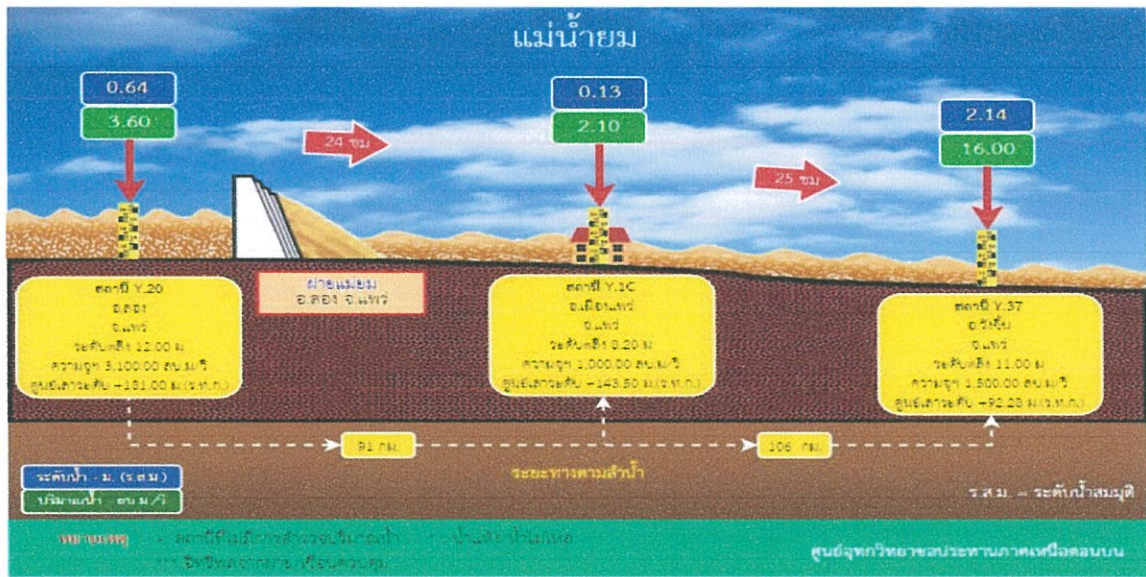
แม่น้ำยม

0.64
3.60

24 ชม

0.13
2.10

25 ชม

2.14
16.00

สถานี Y.20
อ.สอง
จ.แพร่
ระดับตลิ่ง 12.00 ม
ความจุฯ 3,100.00 ลบ.ม/วิ
ศูนย์เสาระดับ +181.00 ม.(ร.ท.ก.)

ฝายแม่ยม
อ.สอง จ.แพร่

สถานี Y.1C
อ.เมืองแพร่
จ.แพร่
ระดับตลิ่ง 8.20 ม
ความจุฯ 1,000.00 ลบ.ม/วิ
ศูนย์เสาระดับ +143.50 ม.(ร.ท.ก.)

สถานี Y.37
อ.วังชิ้น
จ.แพร่
ระดับตลิ่ง 11.00 ม
ความจุฯ 1,500.00 ลบ.ม/วิ
ศูนย์เสาระดับ +92.28 ม.(ร.ท.ก.)

91 กม.

106 กม.

ระยะทางตามลำน้ำ

ระดับน้ำ - ม. (ร.ส.ม)
ปริมาณน้ำ - ลบ.ม./วิ

ร.ส.ม. = ระดับน้ำสมมุติ

หมายเหตุ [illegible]

ศูนย์อุทกวิทยาชลประทานภาคเหนือตอนบน